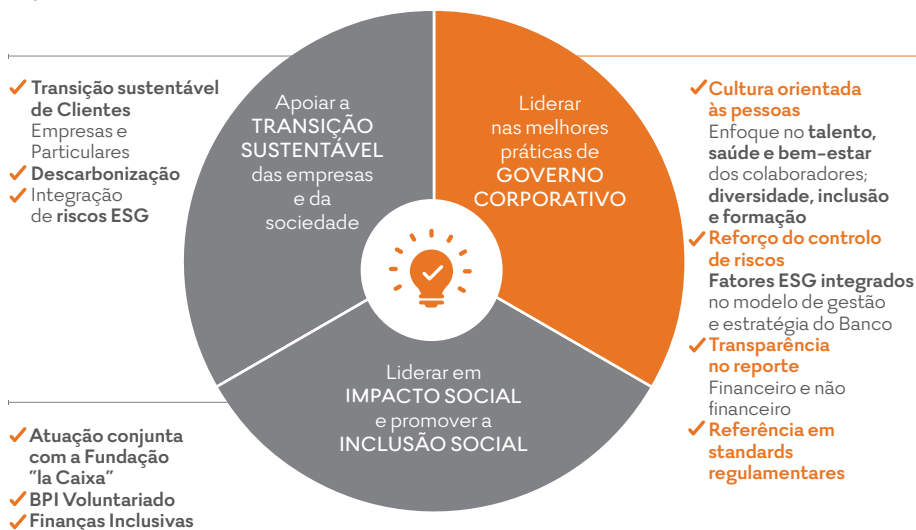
✓Transição sustentável de Clientes
Empresas e Particulares
✓Descarbonização
✓Integração de riscos ESG

Apoiar a TRANSIÇÃO SUSTENTÁVEL das empresas e da sociedade

Liderar nas melhores práticas de GOVERNO CORPORATIVO

Liderar em IMPACTO SOCIAL e promover a INCLUSÃO SOCIAL

✓Cultura orientada às pessoas
Enfoque no talento, saúde e bem-estar dos colaboradores; diversidade, inclusão e formação
✓Reforço do controlo de riscos
Fatores ESG integrados no modelo de gestão e estratégia do Banco
✓Transparência no reporte
Financeiro e não financeiro
✓Referência em standards regulamentares

✓Atuação conjunta com a Fundação "la Caixa"
✓BPI Voluntariado
✓Finanças Inclusivas